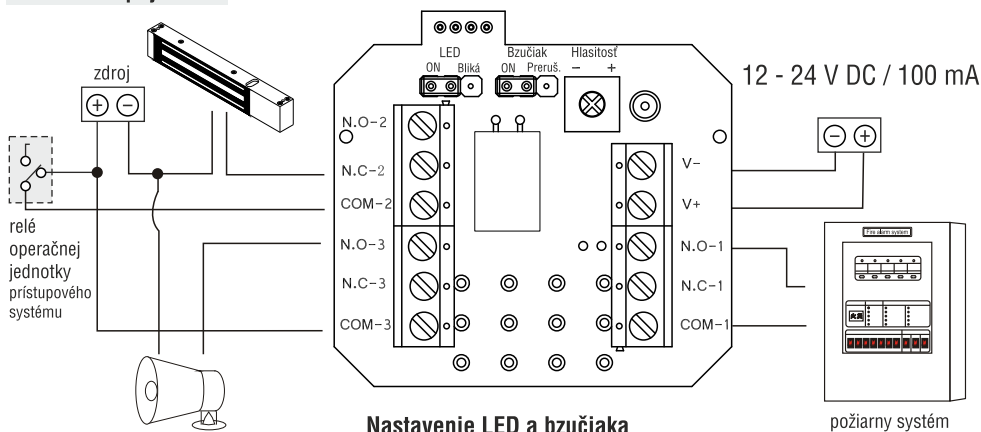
zdroj

LED
ON Bliká

Bzučiak
ON Preruš.

Hlasitosť
−  +

12 - 24 V DC / 100 mA

N.O−2
N.C−2
COM−2
N.O−3
N.C−3
COM−3

V−
V+
N.O−1
N.C−1
COM−1

relé operačnej jednotky prístupového systému

Fire alarm system

požiarny systém

Nastavenie LED a bzučiaka